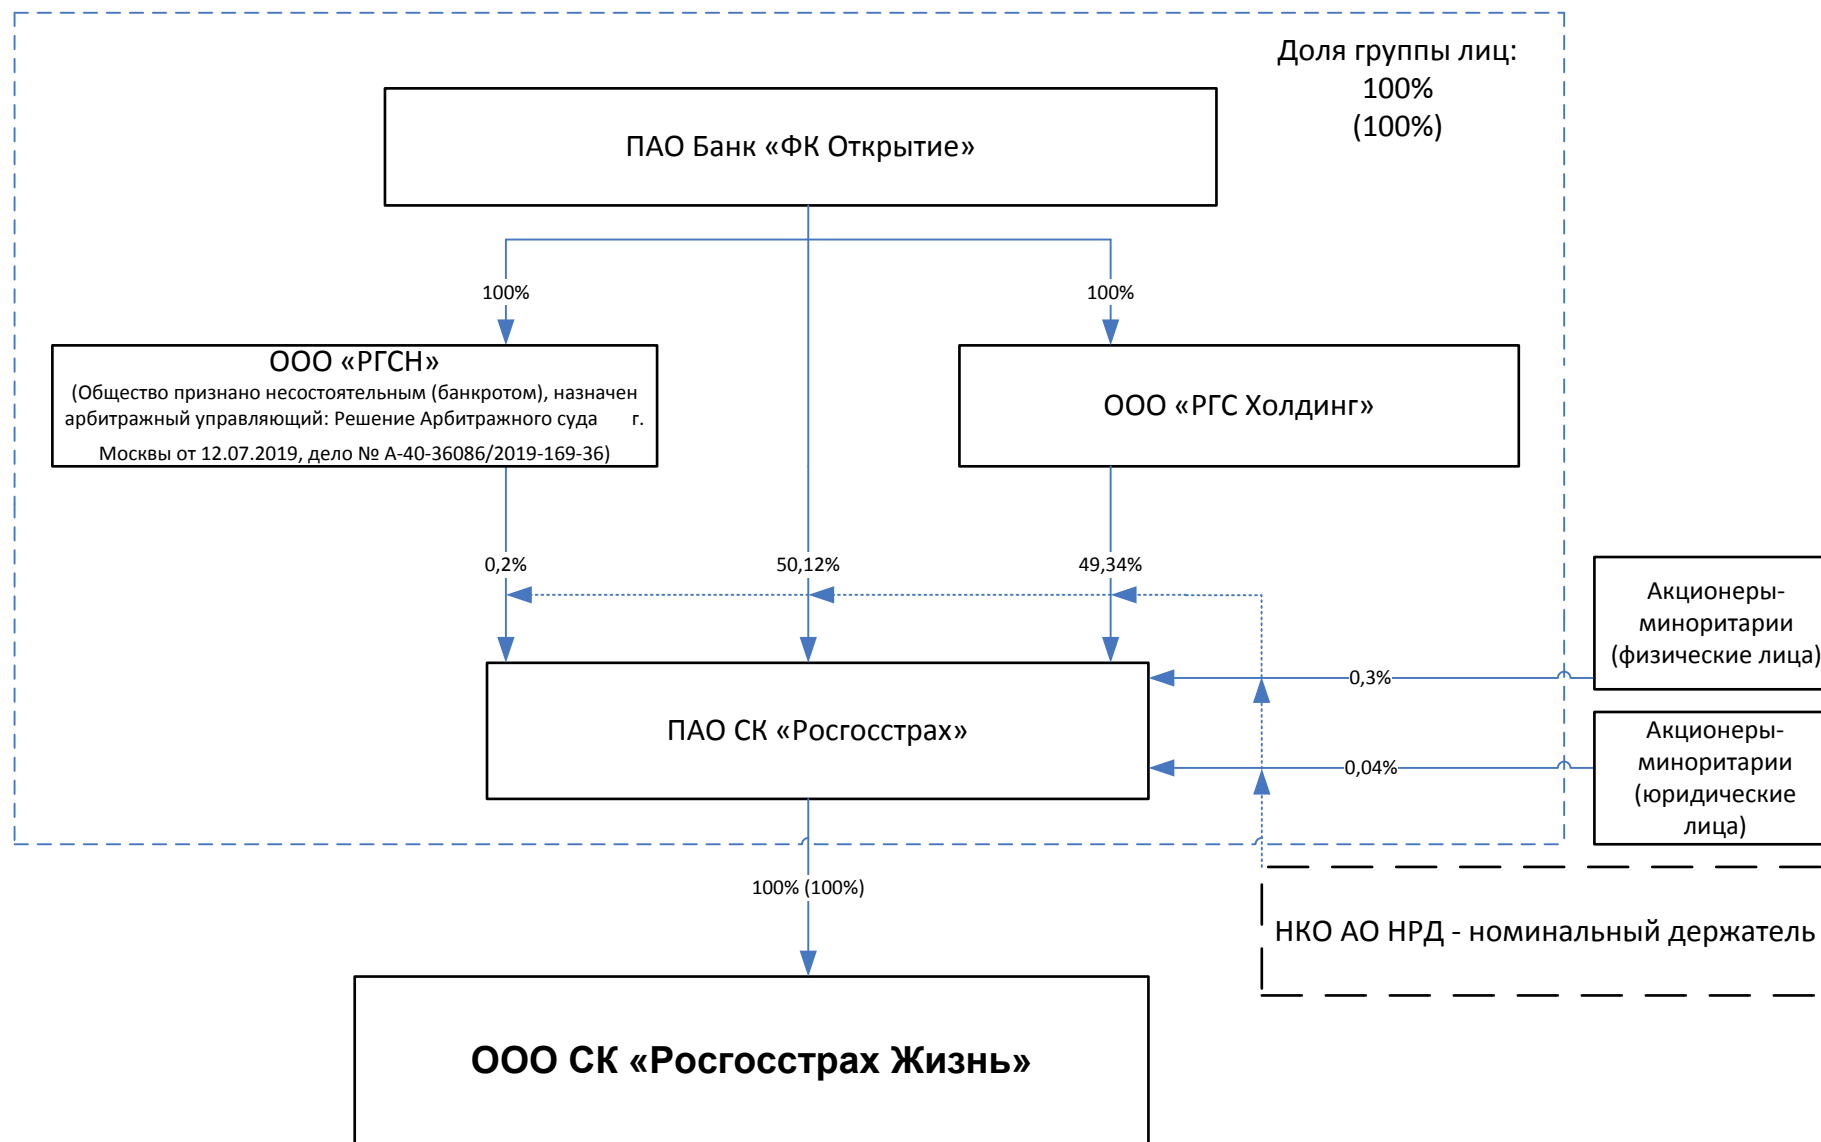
Доля группы лиц:
100%
(100%)

ПАО Банк «ФК Открытие»

100%

100%

ООО «РГСН»
(Общество признано несостоятельным (банкротом), назначен арбитражный управляющий: Решение Арбитражного суда г. Москвы от 12.07.2019, дело № А-40-36086/2019-169-36)

ООО «РГС Холдинг»

0,2%

50,12%

49,34%

Акционеры-миноритарии (физические лица)

0,3%

ПАО СК «Росгосстрах»

0,04%

Акционеры-миноритарии (юридические лица)

100% (100%)

НКО АО НРД - номинальный держатель

ООО СК «Росгосстрах Жизнь»